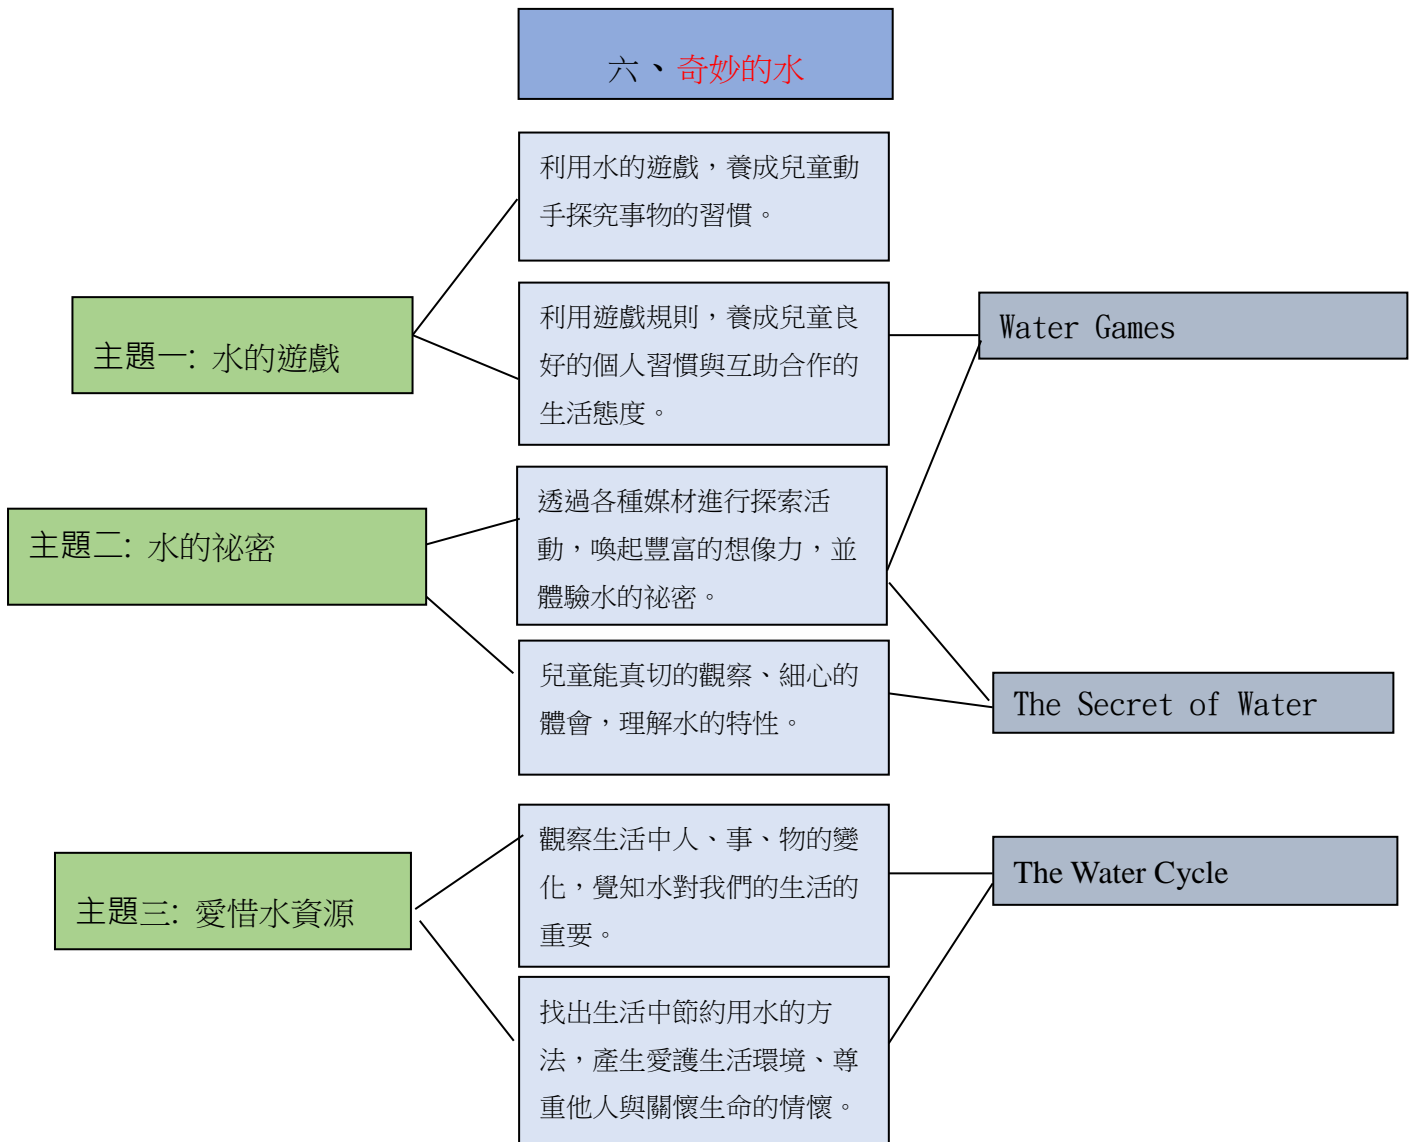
六、奇妙的水

利用水的遊戲，養成兒童動手探究事物的習慣。

主題一: 水的遊戲

利用遊戲規則，養成兒童良好的個人習慣與互助合作的生活態度。

Water Games

主題二: 水的祕密

透過各種媒材進行探索活動，喚起豐富的想像力，並體驗水的祕密。

兒童能真切的觀察、細心的體會，理解水的特性。

The Secret of Water

主題三: 愛惜水資源

觀察生活中人、事、物的變化，覺知水對我們的生活的重要。

The Water Cycle

找出生活中節約用水的方法，產生愛護生活環境、尊重他人與關懷生命的情懷。